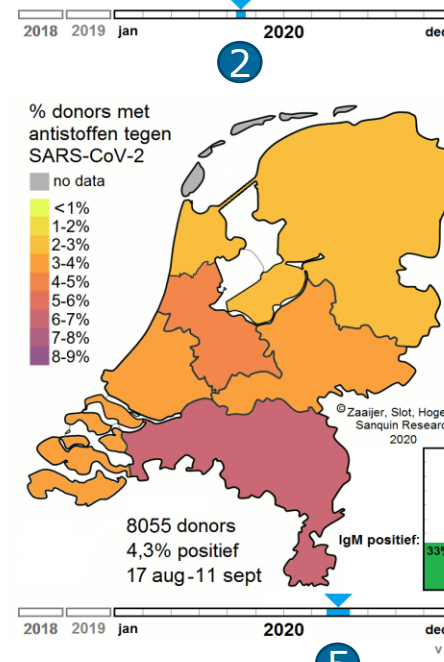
2018 2019 jan 2020 dec

2

% donors met antistoffen tegen SARS-CoV-2

no data
<1%
1-2%
2-3%
3-4%
4-5%
5-6%
6-7%
7-8%
8-9%

© Zaaijer, Slot, Hoge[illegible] Sanquin Research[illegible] 2020

IgM positief:
33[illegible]

8055 donors
4,3% positief
17 aug-11 sept

2018 2019 jan 2020 dec

5